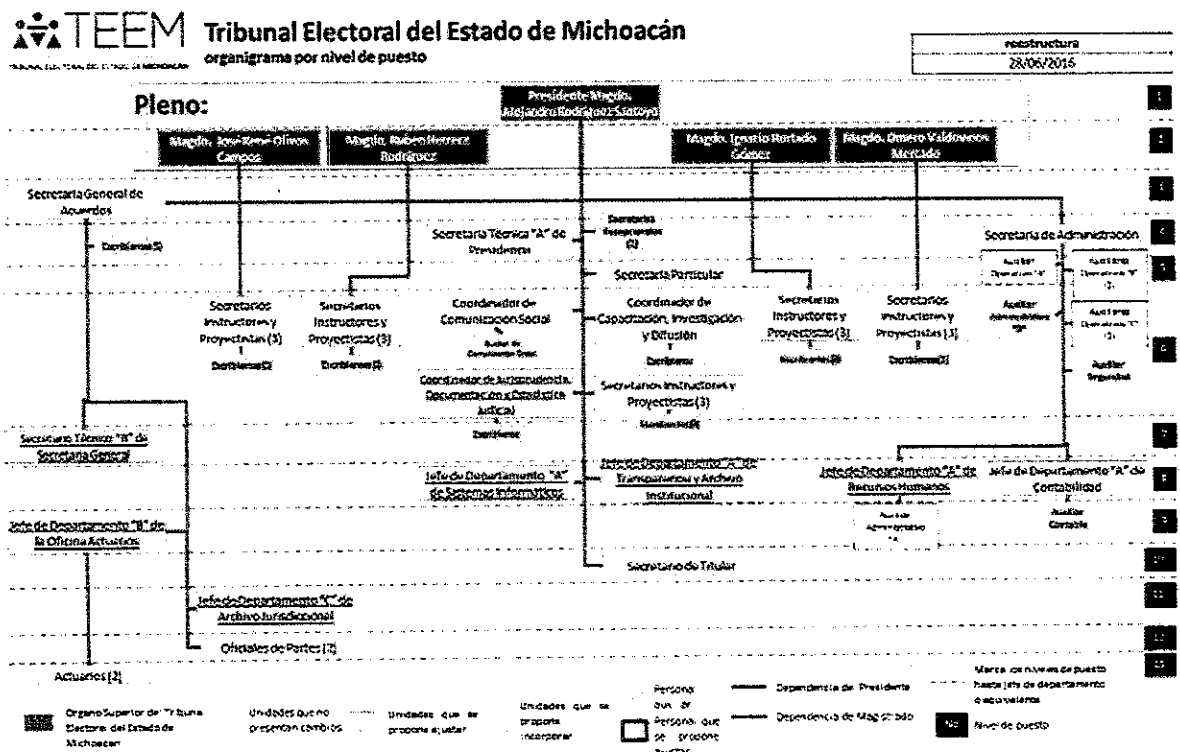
TEEM
TRIBUNAL ELECTORAL DEL ESTADO DE MICHOACÁN

Tribunal Electoral del Estado de Michoacán
organigrama por nivel de puesto

reestructura
28/06/2016

Pleno:

Presidente Magdo. Alejandro Rodríguez Santoyo

Magdo. José René Olivos Campos
Magdo. Rubén Herrera Rodríguez
Magdo. Ignacio Hurtado Gómez
Magdo. Omero Valdovinos Mercado

Secretaría General de Acuerdos
Escribiente(3)

Secretaria Técnica "A" de Presidencia
Secretarias Ejecutivas (3)
Secretaría Particular
Secretaría de Administración

Auxiliar Operativo "A"
Auxiliar Operativo "B" (2)
Auxiliar Operativo "C" (2)
Auxiliar Administrativo
Auxiliar Seguridad

Secretarios Instructores y Proyectistas (3)
Escribientes(3)

Secretarios Instructores y Proyectistas (3)
Escribientes(3)

Coordinador de Comunicación Social
Auxiliar de Comunicación Social

Coordinador de Capacitación, Investigación y Difusión
Escribiente

Secretarios Instructores y Proyectistas (3)
Escribientes(3)

Secretarios Instructores y Proyectistas (3)
Escribientes(3)

Coordinador de Jurisprudencia, Documentación y Estadística Judicial
Escribiente

Secretarios Instructores y Proyectistas (3)
Escribientes(3)

Secretario Técnico "B" de Secretaría General

Jefe de Departamento "A" de Sistemas Informáticos
Jefe de Departamento "A" de Transparencia y Archivo Institucional
Jefe de Departamento "A" de Recursos Humanos
Jefe de Departamento "A" de Contabilidad
Auxiliar Administrativo "A"
Auxiliar Contable

Jefe de Departamento "B" de la Oficina Actuarios

Secretario de Titular

Jefe de Departamento "A" de Archivo Jurisdiccional

Oficiales de Partes (2)

Actuarios (2)

1
2
3
4
5
6
7
8
9
10
11
12
13

Órgano Superior del Tribunal Electoral del Estado de Michoacán
Unidades que no presentan cambios
Unidades que se propone ajustar
Unidades que se propone incorporar
Personal que se propone
Dependencia de Presidente
Dependencia de Magistrado
Marca los niveles de puesto hasta jefe de departamento o equivalente
No. Nivel de puesto